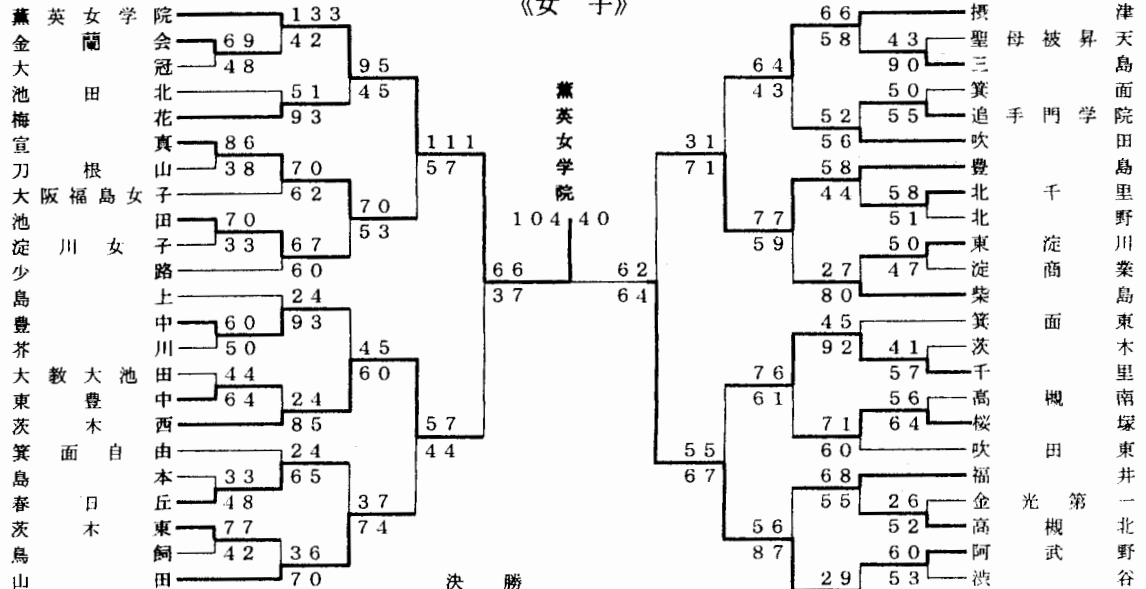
《女　子》

薫英女学院
金蘭会
大冠
池田北
梅花
宣真
刀根山
大阪福島女子
池田
淀川女子
少路
島上
豊中
茶川
大教大池田
東豊中
茨木西
箕面自由
島本
春日丘
茨木東
鳥飼
山田

133
42
69
48
95
45
51
93
86
38
70
62
111
57
70
53
70
33
67
60
66
37
24
93
60
50
45
60
44
64
24
85
57
44
24
33
65
48
37
74
77
42
36
70

薫英女学院
104
40
決　勝

62
64

摂津
聖母被昇天
三島
箕面
追手門学院
吹田
豊島
北千里
北野
東淀川
淀商業
柴島
箕面東
茨木
千里
高槻南
桜塚
吹田東
福井
金光第一
高槻北
阿武野
渋谷

66
58
43
90
64
43
50
52
55
56
31
71
58
44
58
51
77
59
50
27
47
80
45
92
41
57
76
61
56
71
64
60
55
67
68
55
26
52
56
87
60
29
53